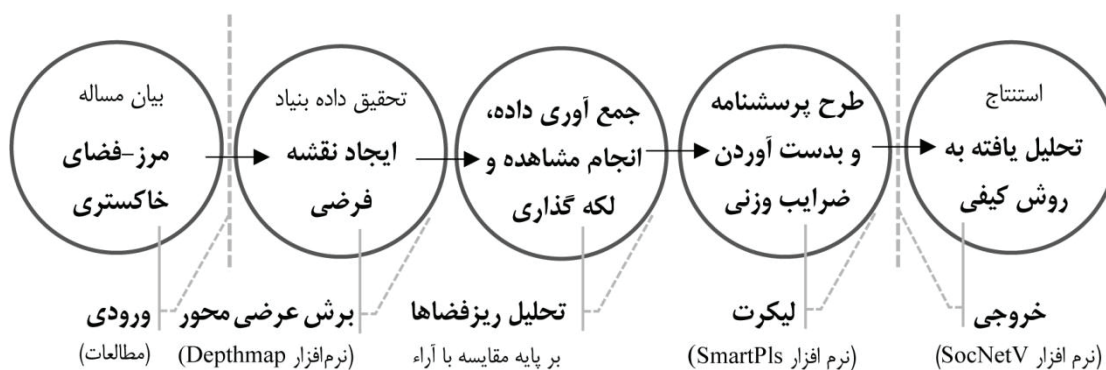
بیان مساله
مرز–فضای خاکستری

تحقیق داده بنیاد
ایجاد نقشه فرضی

جمع آوری داده، انجام مشاهده و لکه گذاری

طرح پرسشنامه و بدست آوردن ضرایب وزنی

استنتاج
تحلیل یافته به روش کیفی

ورودی
(مطالعات)

برش عرضی محور
(نرم‌افزار Depthmap)

تحلیل ریزفضاها
بر پایه مقایسه با آراء

لیکرت
(نرم افزار SmartPls)

خروجی
(نرم افزار SocNetV)